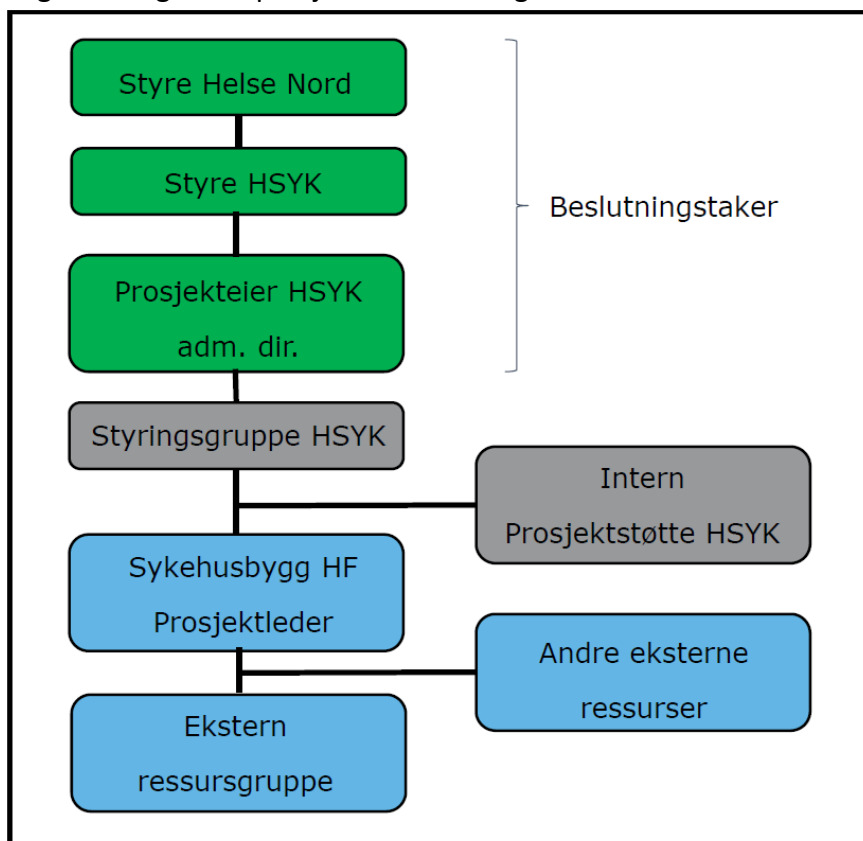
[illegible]

Styre Helse Nord

Styre HSYK

Prosjekteier HSYK
adm. dir.

Beslutningstaker

Styringsgruppe HSYK

Intern
Prosjektstøtte HSYK

Sykehusbygg HF
Prosjektleder

Andre eksterne
ressurser

Ekstern
ressursgruppe